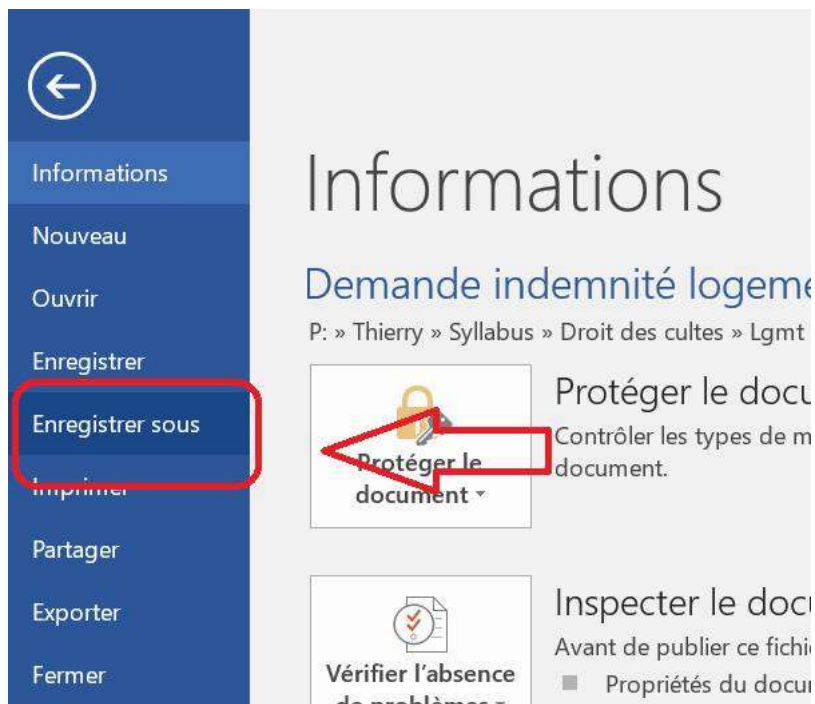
Informations

Nouveau

Ouvrir

Enregistrer

Enregistrer sous

Imprimer

Partager

Exporter

Fermer

Informations

Demande indemnité logeme

P: » Thierry » Syllabus » Droit des cultes » Lgmt

Protéger le document ▾

Protéger le docu

Contrôler les types de m document.

Vérifier l'absence de problèmes ▾

Inspecter le docu

Avant de publier ce fichi

Propriétés du docu